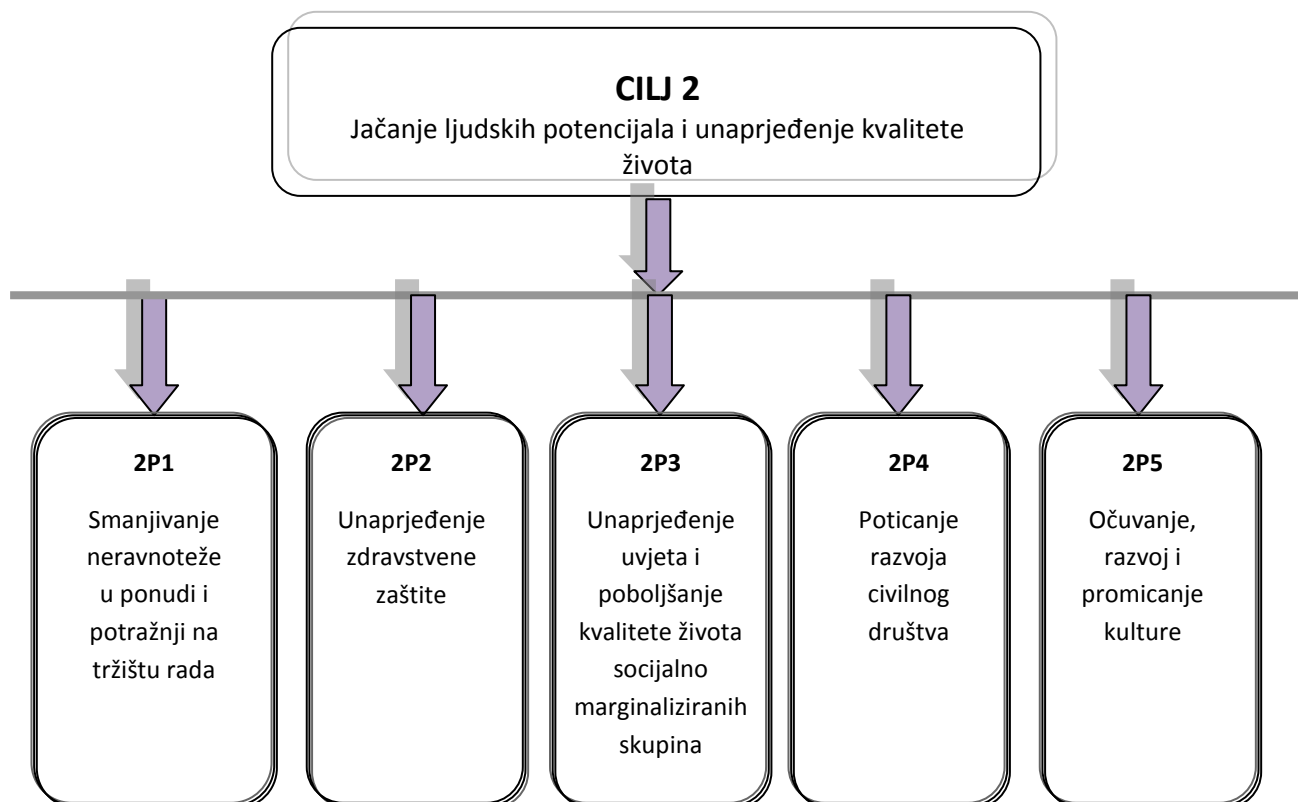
CILJ 2
Jačanje ljudskih potencijala i unaprjeđenje kvalitete života

2P1
Smanjivanje neravnoteže u ponudi i potražnji na tržištu rada

2P2
Unaprjeđenje zdravstvene zaštite

2P3
Unaprjeđenje uvjeta i poboljšanje kvalitete života socijalno marginaliziranih skupina

2P4
Poticanje razvoja civilnog društva

2P5
Očuvanje, razvoj i promicanje kulture